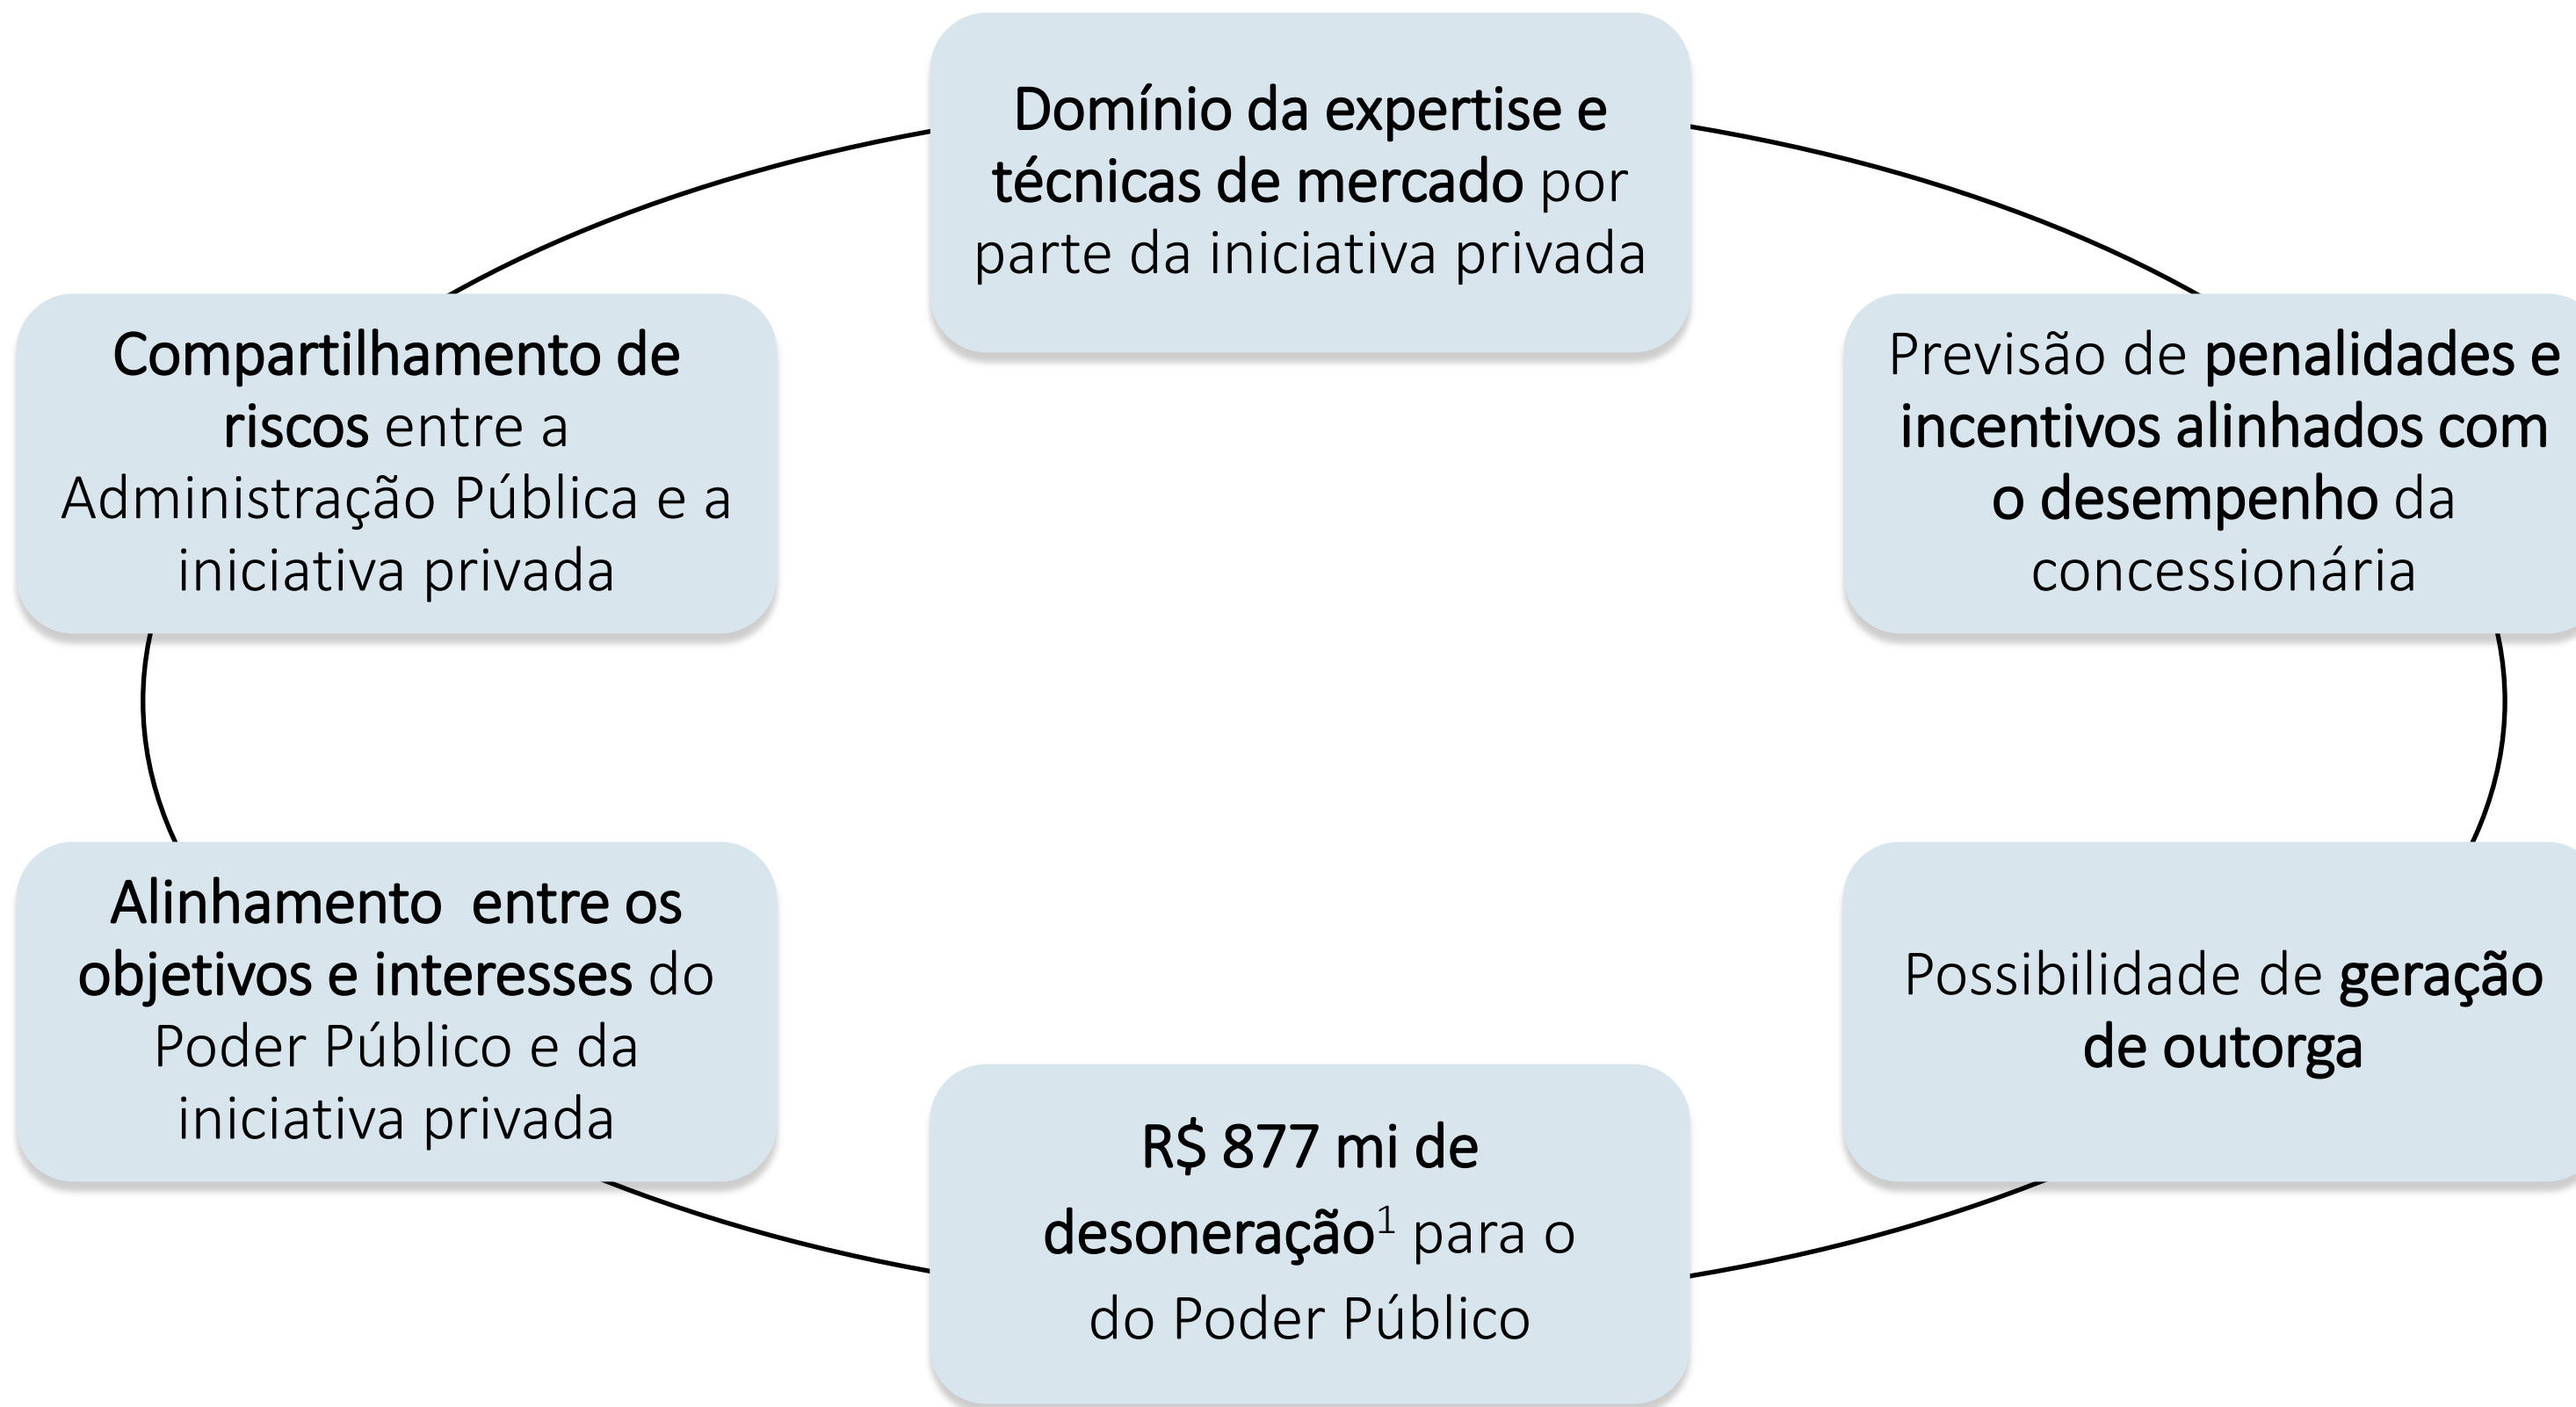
Domínio da expertise e técnicas de mercado por parte da iniciativa privada

Previsão de penalidades e incentivos alinhados com o desempenho da concessionária

Possibilidade de geração de outorga

R$ 877 mi de desoneração$^1$ para o do Poder Público

Alinhamento entre os objetivos e interesses do Poder Público e da iniciativa privada

Compartilhamento de riscos entre a Administração Pública e a iniciativa privada